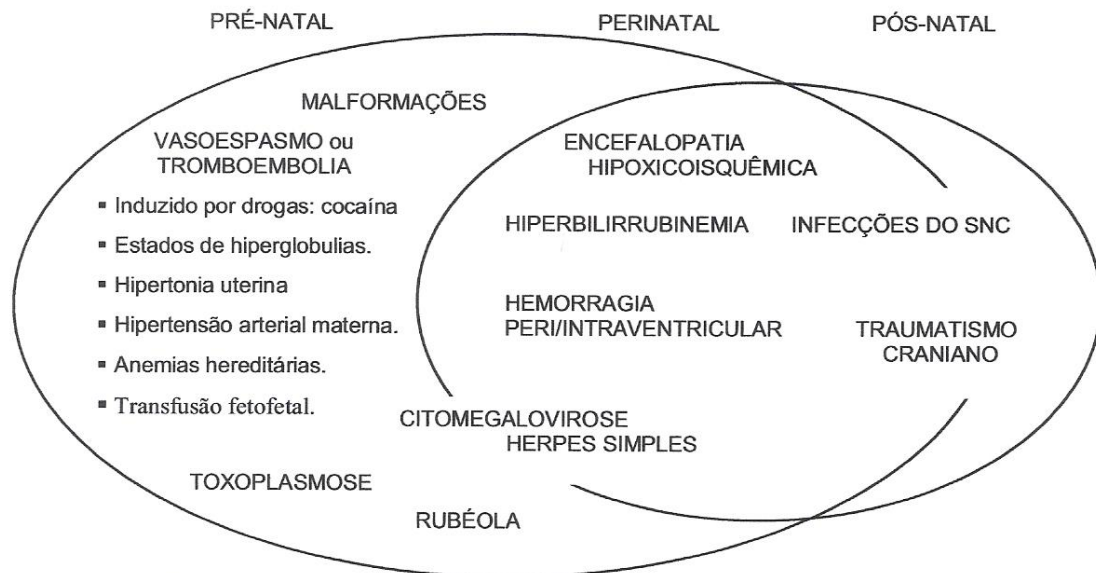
PRÉ-NATAL

PERINATAL

PÓS-NATAL

MALFORMAÇÕES

VASOESPASMO ou TROMBOEMBOLIA

- Induzido por drogas: cocaína
- Estados de hiperglobulias.
- Hipertonia uterina
- Hipertensão arterial materna.
- Anemias hereditárias.
- Transfusão fetofetal.

ENCEFALOPATIA HIPOXICOISQUÊMICA

HIPERBILIRRUBINEMIA

INFECÇÕES DO SNC

HEMORRAGIA PERI/INTRAVENTRICULAR

TRAUMATISMO CRANIANO

CITOMEGALOVIROSE HERPES SIMPLES

TOXOPLASMOSE

RUBÉOLA